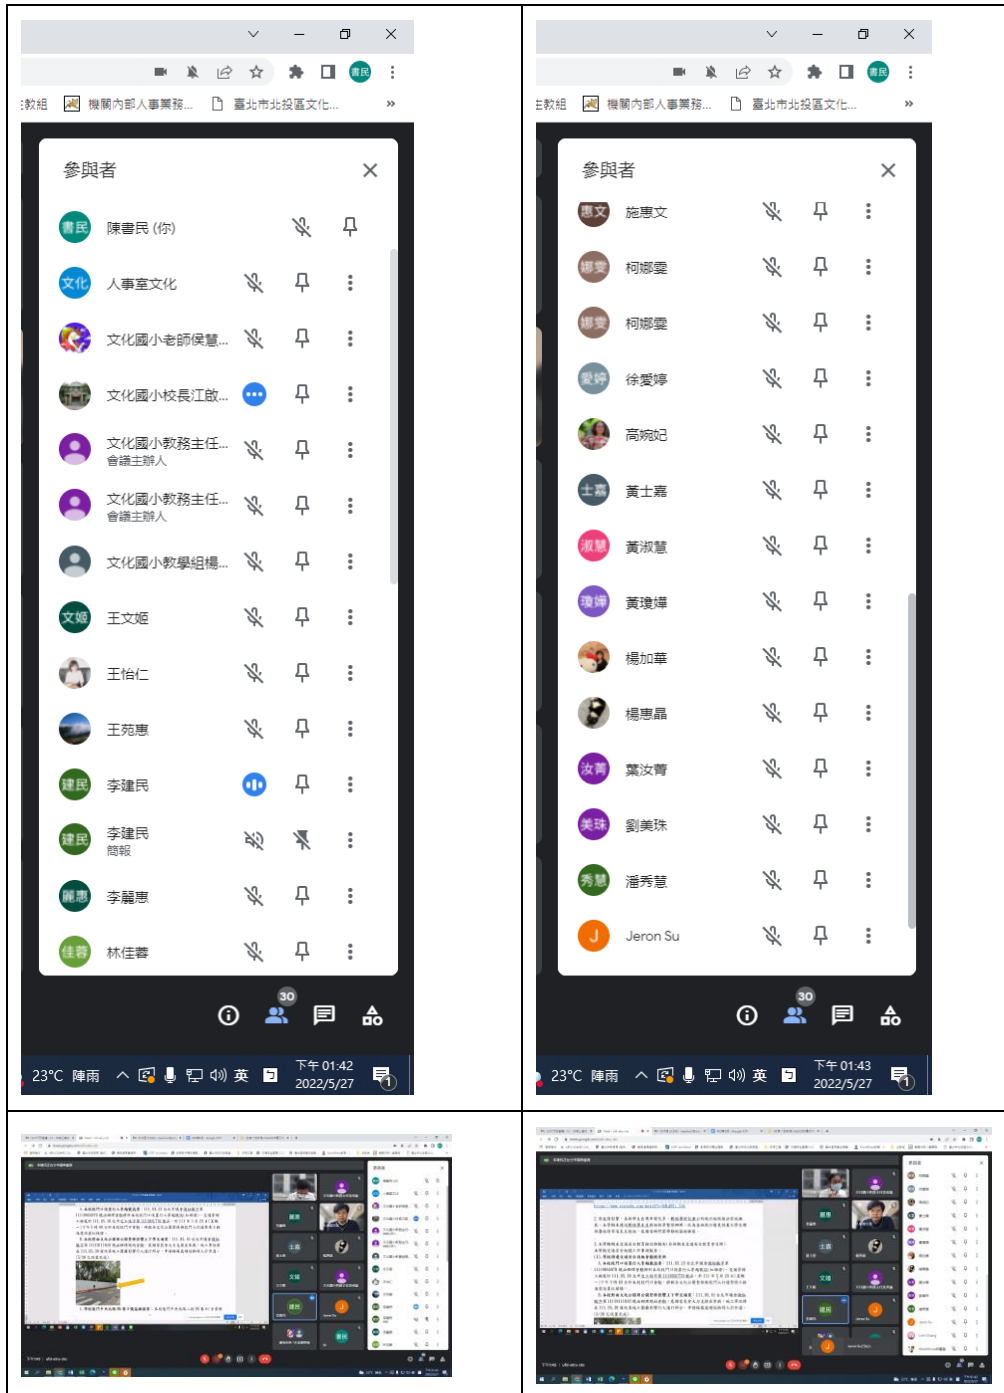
:教組 機關內部人事業務... 臺北市北投區文化...

參與者

書民 陳書民 (你)
文化 人事室文化
文化國小老師侯慧...
文化國小校長江啟...
文化國小教務主任... 會議主辦人
文化國小教務主任... 會議主辦人
文化國小教學組楊...
文姬 王文姬
王怡仁
王苑惠
建民 李建民
建民 李建民 簡報
麗惠 李麗惠
佳蓉 林佳蓉

30

23°C 陣雨 英 下午 01:42 2022/5/27

:教組 機關內部人事業務... 臺北市北投區文化...

參與者

惠文 施惠文
娜雯 柯娜雯
娜雯 柯娜雯
愛婷 徐愛婷
高婉妃
士嘉 黃士嘉
淑慧 黃淑慧
瓊嬅 黃瓊嬅
楊加華
楊惠晶
汝菁 葉汝菁
美珠 劉美珠
秀慧 潘秀慧
J Jeron Su

30

23°C 陣雨 英 下午 01:43 2022/5/27

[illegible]

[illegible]